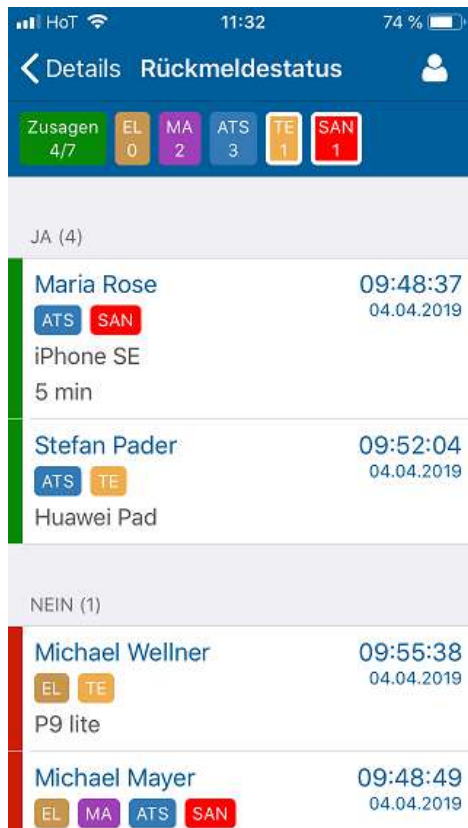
HoT 11:32 74 %

Details Rückmeldestatus

Zusagen 4/7 EL 0 MA 2 ATS 3 TE 1 SAN 1

JA (4)

Maria Rose 09:48:37 04.04.2019
ATS SAN
iPhone SE
5 min

Stefan Pader 09:52:04 04.04.2019
ATS TE
Huawei Pad

NEIN (1)

Michael Wellner 09:55:38 04.04.2019
EL TE
P9 lite

Michael Mayer 09:48:49 04.04.2019
EL MA ATS SAN